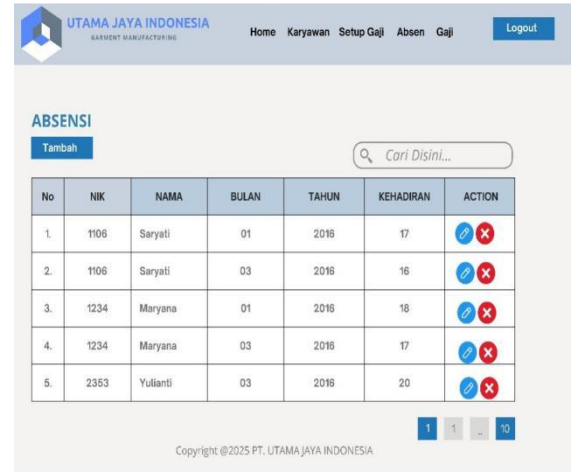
UTAMA JAYA INDONESIA
GARMENT MANUFACTURING

Home Karyawan Setup Gaji Absen Gaji

Logout

ABSENSI

Tambah

Cari Disini...

| No | NIK | NAMA | BULAN | TAHUN | KEHADIRAN | ACTION |
|---|---|---|---|---|---|---|
| 1. | 1106 | Saryati | 01 | 2016 | 17 | |
| 2. | 1106 | Saryati | 03 | 2016 | 16 | |
| 3. | 1234 | Maryana | 01 | 2016 | 18 | |
| 4. | 1234 | Maryana | 03 | 2016 | 17 | |
| 5. | 2353 | Yulianti | 03 | 2016 | 20 | |

1 1 .. 10

Copyright @2025 PT. UTAMA JAYA INDONESIA